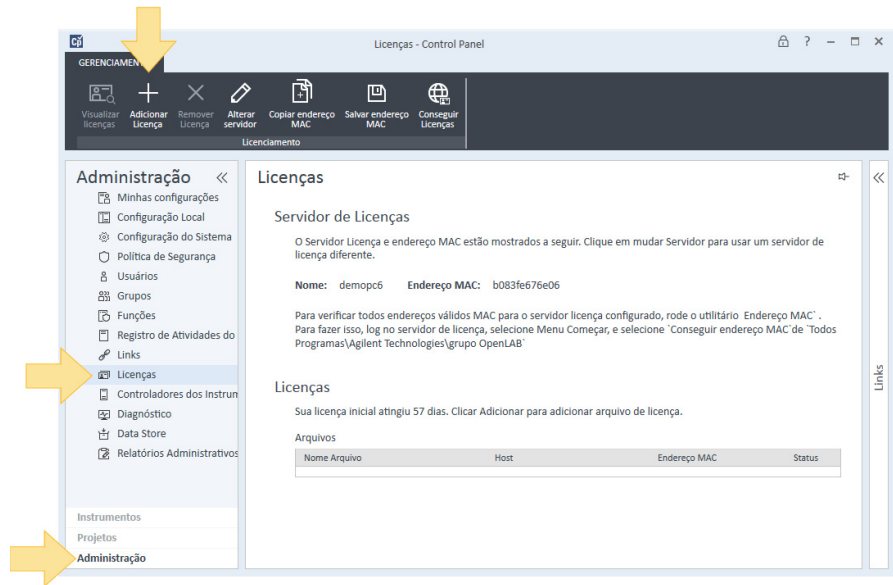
Licenças - Control Panel

GERENCIAMENTO

Visualizar licenças
Adicionar Licença
Remover Licença
Alterar servidor
Copiar endereço MAC
Salvar endereço MAC
Conseguir Licenças

Licenciamento

Administração

Minhas configurações
Configuração Local
Configuração do Sistema
Política de Segurança
Usuários
Grupos
Funções
Registro de Atividades do
Links
Licenças
Controladores dos Instrum
Diagnóstico
Data Store
Relatórios Administrativos

Instrumentos
Projetos
Administração

Licenças

Servidor de Licenças

O Servidor Licença e endereço MAC estão mostrados a seguir. Clique em mudar Servidor para usar um servidor de licença diferente.

Nome: demopc6 Endereço MAC: b083fe676e06

Para verificar todos endereços válidos MAC para o servidor licença configurado, rode o utilitário Endereço MAC`. Para fazer isso, log no servidor de licença, selecione Menu Começar, e selecione `Conseguir endereço MAC`de `Todos Programas\Agilent Technologies\grupo OpenLAB`

Licenças

Sua licença inicial atingiu 57 dias. Clicar Adicionar para adicionar arquivo de licença.

Arquivos

| Nome Arquivo | Host | Endereço MAC | Status |
|---|---|---|---|

Links